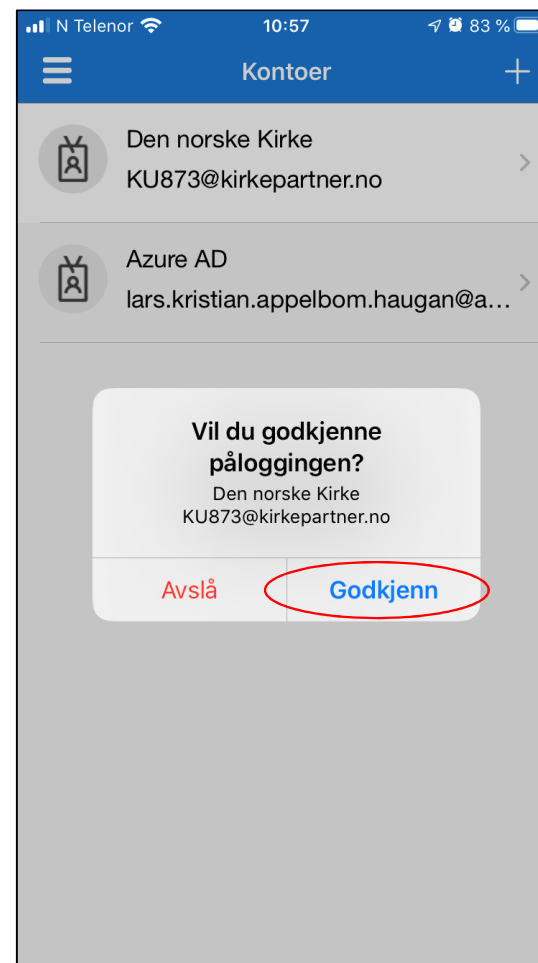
N Telenor 10:57 83 %

Kontoer

Den norske Kirke
KU873@kirkepartner.no

Azure AD
lars.kristian.appelbom.haugan@a...

Vil du godkjenne påloggingen?
Den norske Kirke
KU873@kirkepartner.no

Avslå
Godkjenn